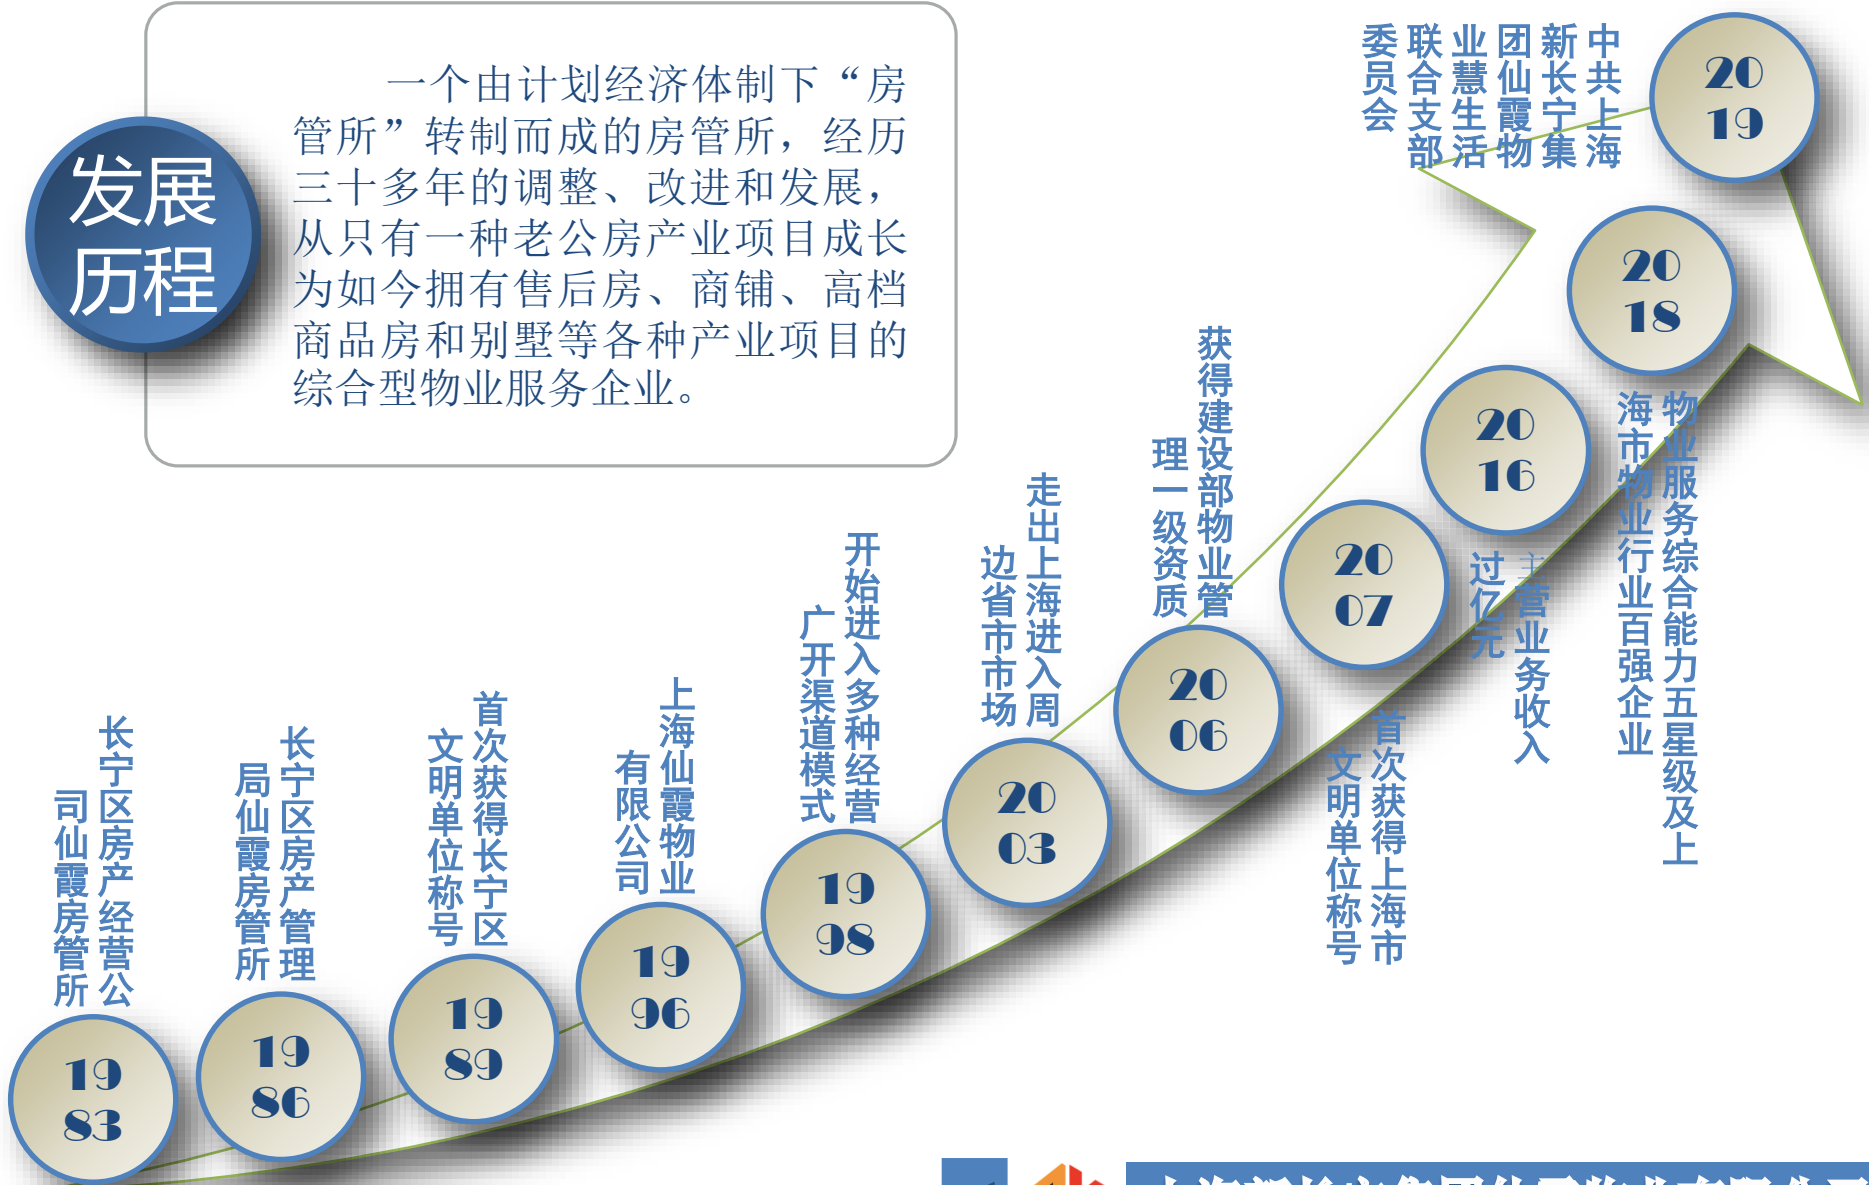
发展历程

一个由计划经济体制下“房管所”转制而成的房管所，经历三十多年的调整、改进和发展，从只有一种老公房产业项目成长为如今拥有售后房、商铺、高档商品房和别墅等各种产业项目的综合型物业服务企业。

1983
长宁区房产经营公司仙霞房管所

1986
长宁区房产管理局仙霞房管所

1989
首次获得长宁区文明单位称号

1996
上海仙霞物业有限公司

1998
开始进入多种经营广开渠道模式

2003
走出上海进入周边省市市场

2006
获得建设部物业管理一级资质

2007
首次获得上海市文明单位称号

2016
主营业务收入过亿元

2018
物业服务综合能力五星级及上海市物业行业百强企业

2019
中共上海新长宁集团仙霞物业慧生活支部联合委员会